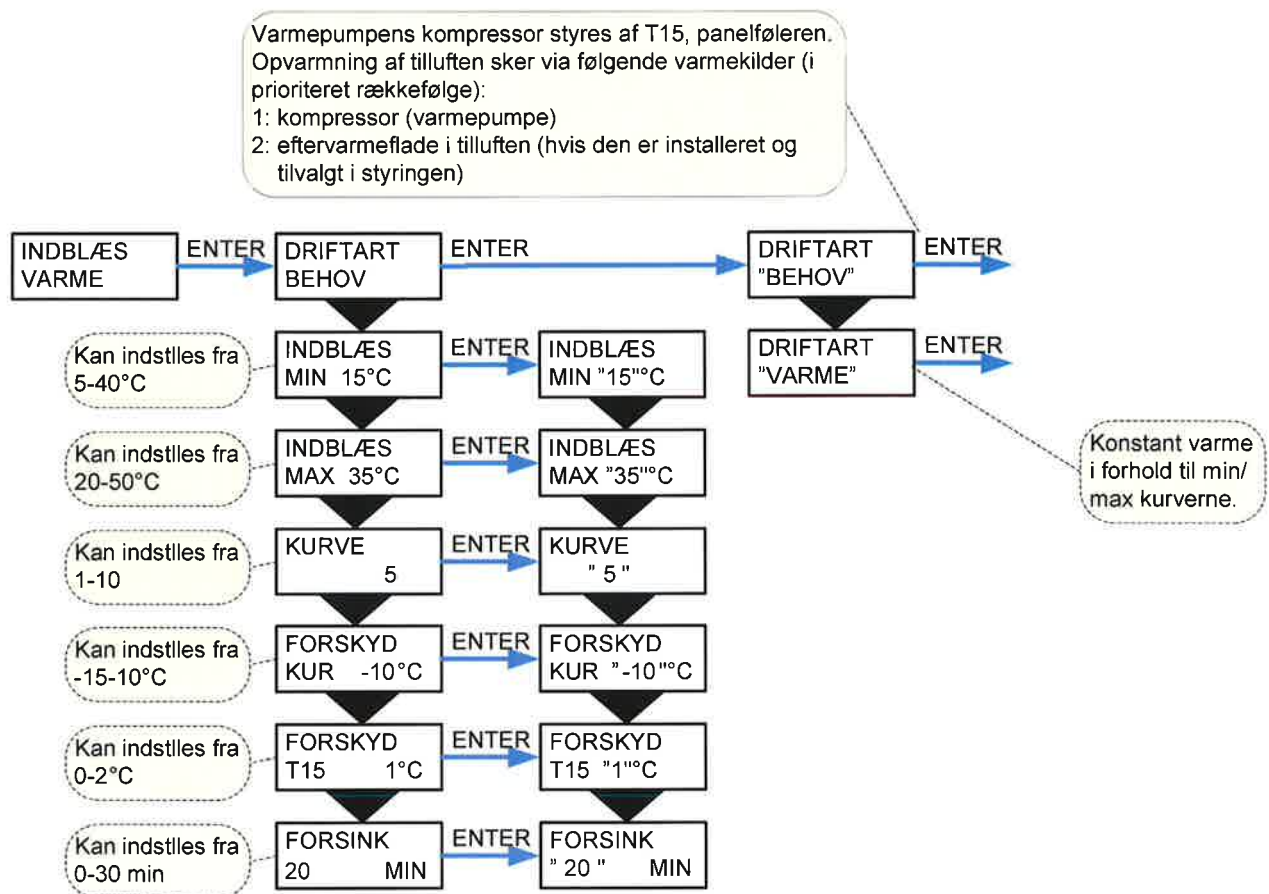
Varmepumpens kompressor styres af T15, panelføleren. Opvarmning af tilluften sker via følgende varmekilder (i prioriteret rækkefølge):
1: kompressor (varmepumpe)
2: eftervarmeflade i tilluften (hvis den er installeret og tilvalgt i styringen)

INDBLÆS VARME

ENTER

DRIFTART BEHOV

ENTER

DRIFTART "BEHOV"

ENTER

DRIFTART "VARME"

ENTER

Konstant varme i forhold til min/ max kurverne.

Kan indstlles fra 5-40°C

INDBLÆS MIN 15°C

ENTER

INDBLÆS MIN "15"°C

Kan indstlles fra 20-50°C

INDBLÆS MAX 35°C

ENTER

INDBLÆS MAX "35"°C

Kan indstlles fra 1-10

KURVE 5

ENTER

KURVE " 5 "

Kan indstlles fra -15-10°C

FORSKYD KUR -10°C

ENTER

FORSKYD KUR "-10"°C

Kan indstlles fra 0-2°C

FORSKYD T15 1°C

ENTER

FORSKYD T15 "1"°C

Kan indstlles fra 0-30 min

FORSINK 20 MIN

ENTER

FORSINK " 20 " MIN